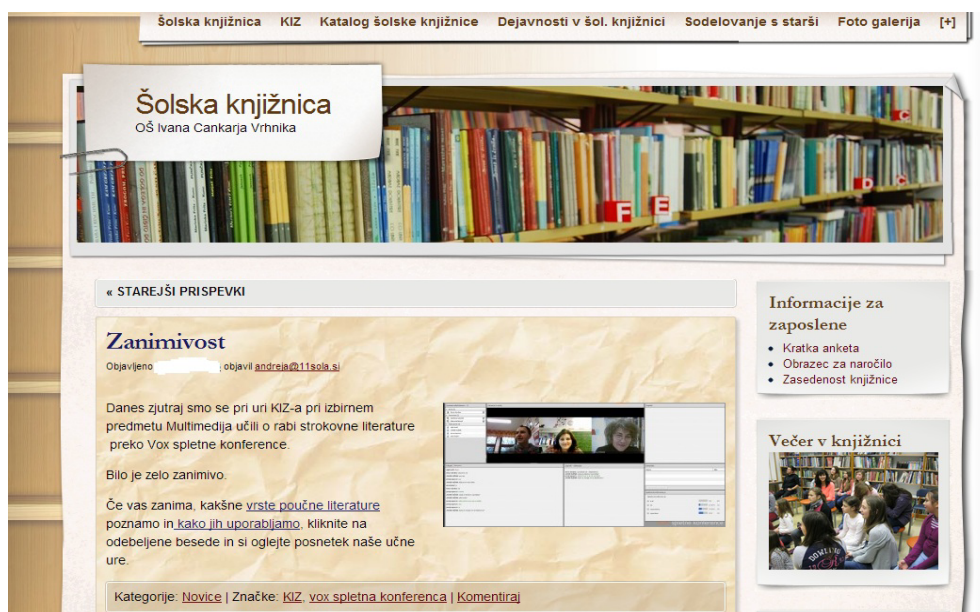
Šolska knjižnica KIZ Katalog šolske knjižnice Dejavnosti v šol. knjižnici Sodelovanje s starši Foto galerija [+]

Šolska knjižnica
OŠ Ivana Cankarja Vrhnika

« STAREJŠI PRISPEVKI

Zanimivost

Objavljeno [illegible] objavil andreja@11sola.si

Danes zjutraj smo se pri uri KIZ-a pri izbirnem predmetu Multimedija učili o rabi strokovne literature preko Vox spletne konference.

Bilo je zelo zanimivo.

Če vas zanima, kakšne vrste poučne literature poznamo in kako jih uporabljamo, kliknite na odebeljene besede in si oglejte posnetek naše učne ure.

Kategorije: Novice | Značke: KIZ, vox spletna konferenca | Komentiraj

Informacije za zaposlene

• Kratka anketa
• Obrazec za naročilo
• Zasedenost knjižnice

Večer v knjižnici